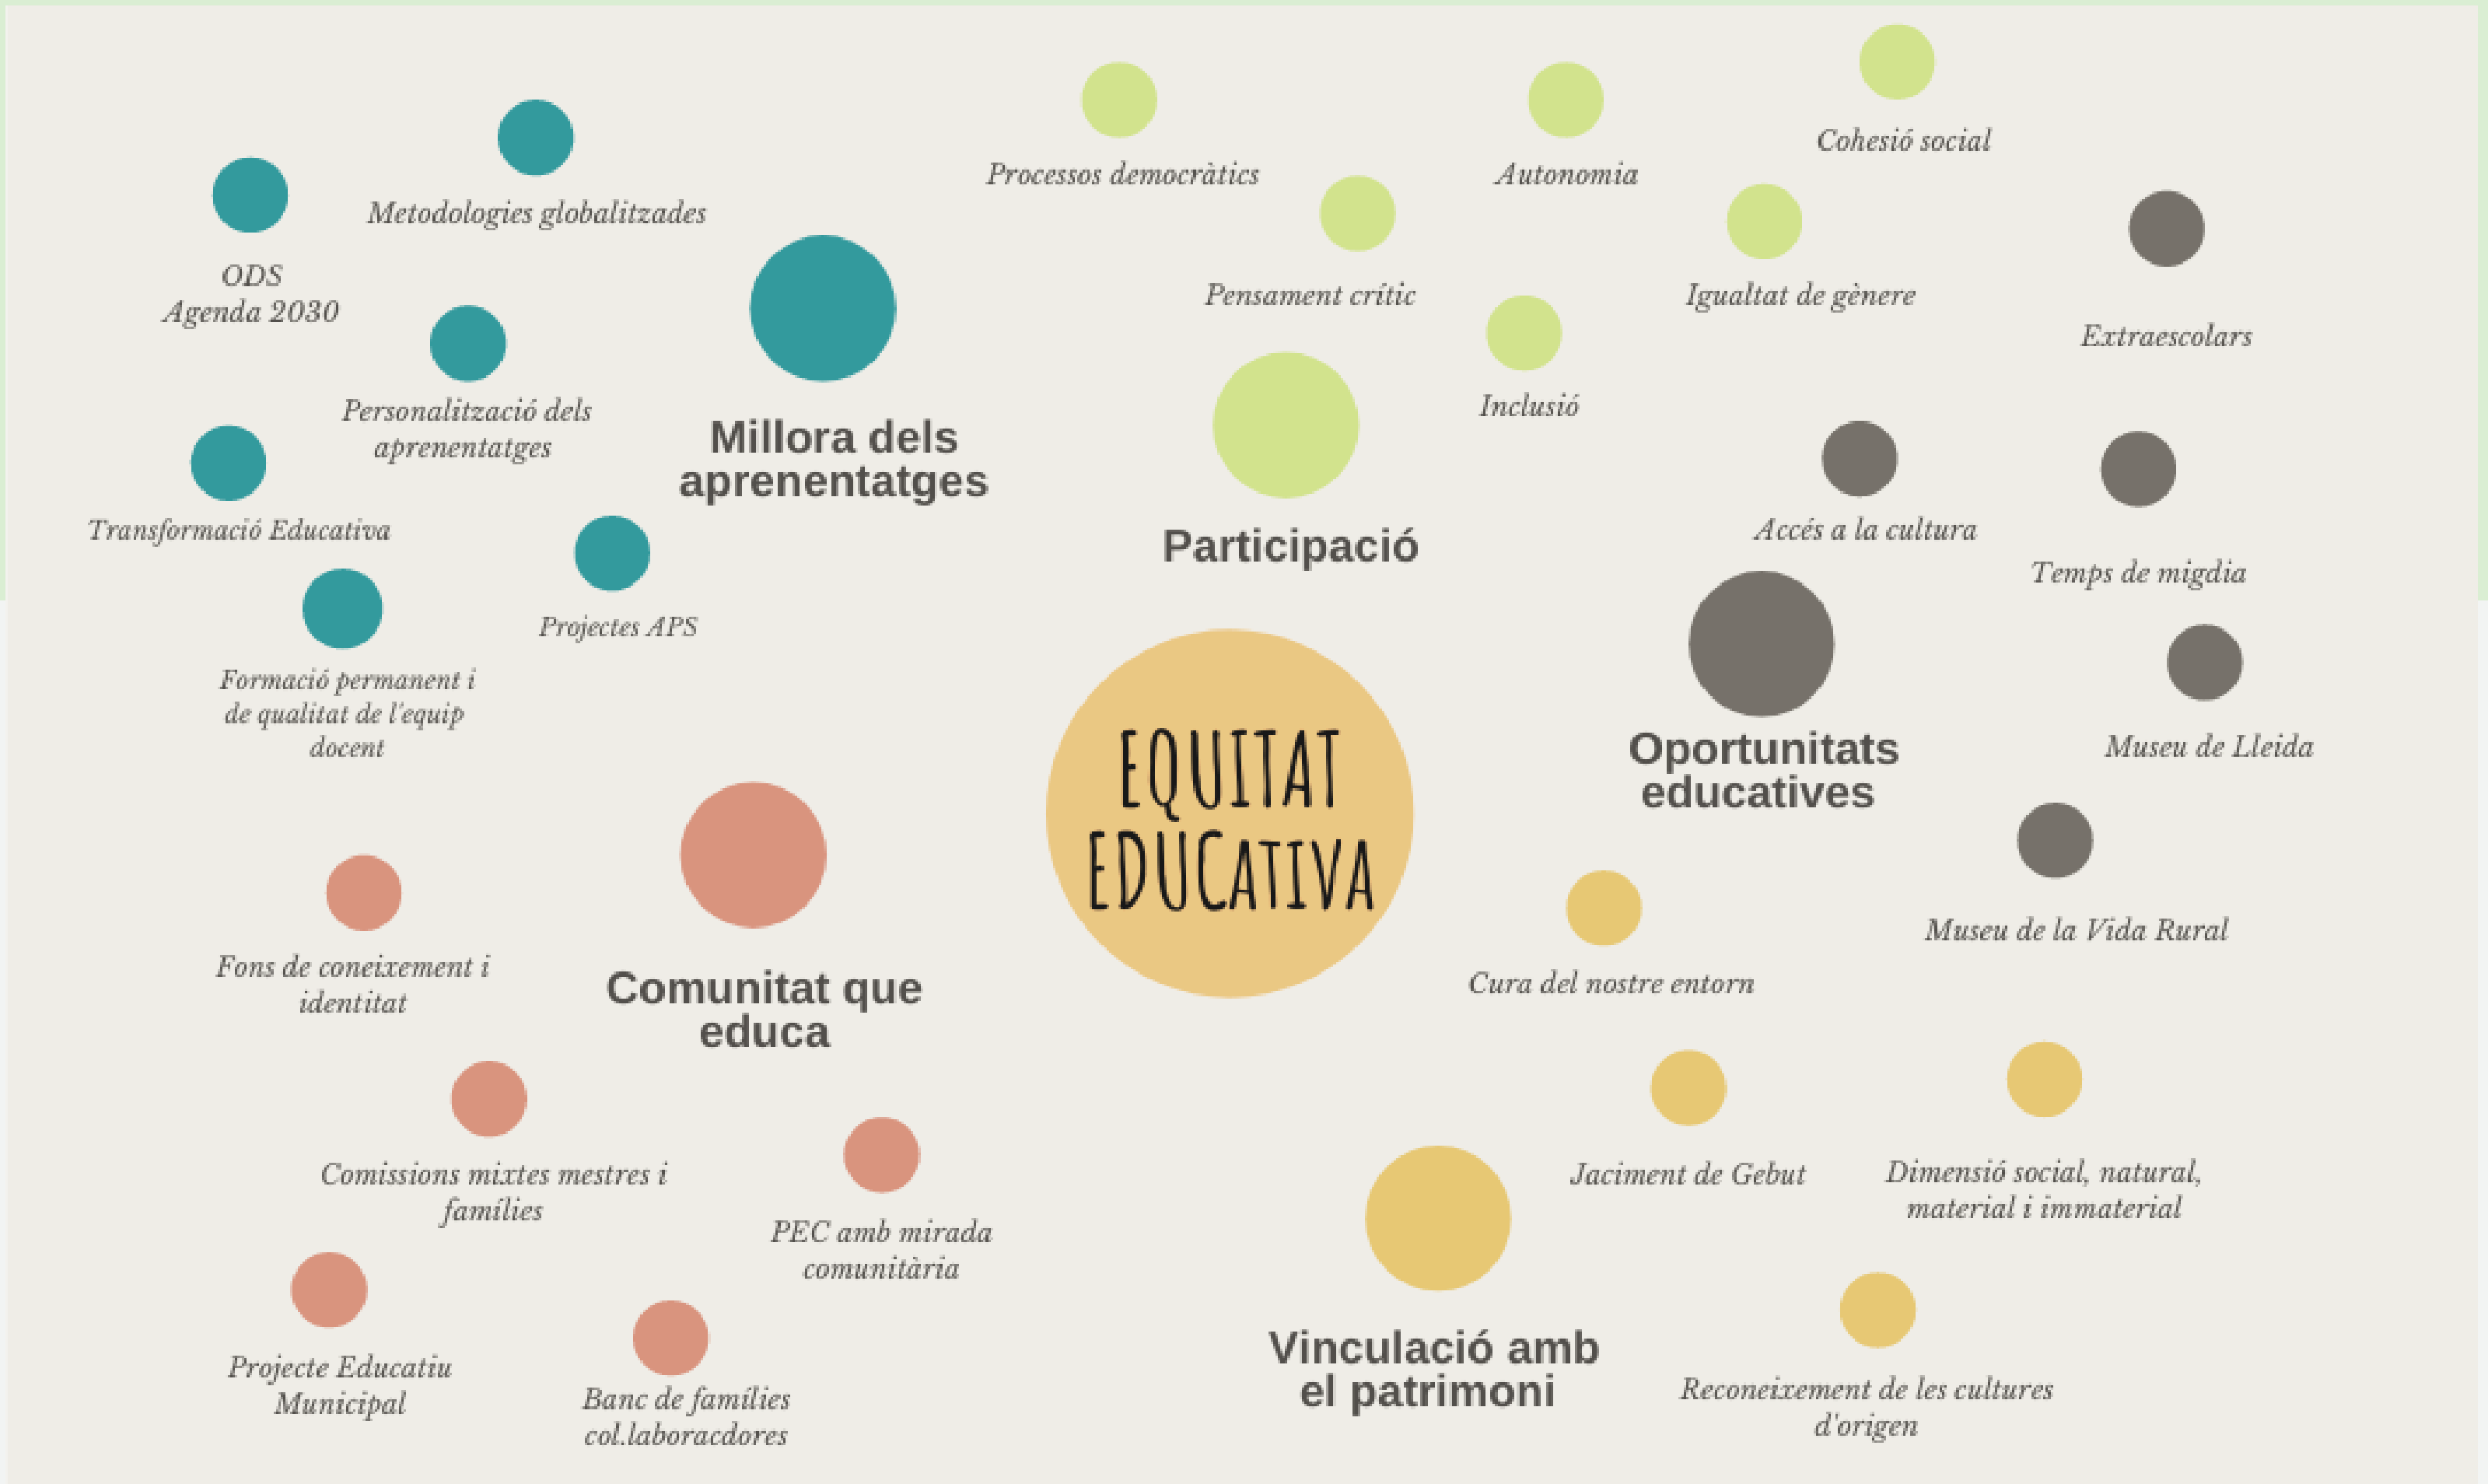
Metodologies globalitzades

ODS
Agenda 2030

Personalització dels aprenentatges

Millora dels aprenentatges

Transformació Educativa

Projectes APS

Formació permanent i de qualitat de l'equip docent

Processos democràtics

Autonomia

Cohesió social

Pensament crític

Igualtat de gènere

Extraescolars

Inclusió

Participació

Accés a la cultura

Temps de migdia

Oportunitats educatives

Museu de Lleida

EQUITAT EDUCativa

Museu de la Vida Rural

Cura del nostre entorn

Fons de coneixement i identitat

Comunitat que educa

Comissions mixtes mestres i famílies

PEC amb mirada comunitària

Projecte Educatiu Municipal

Banc de famílies col.laboracdores

Jaciment de Gebut

Dimensió social, natural, material i immaterial

Vinculació amb el patrimoni

Reconeixement de les cultures d'origen